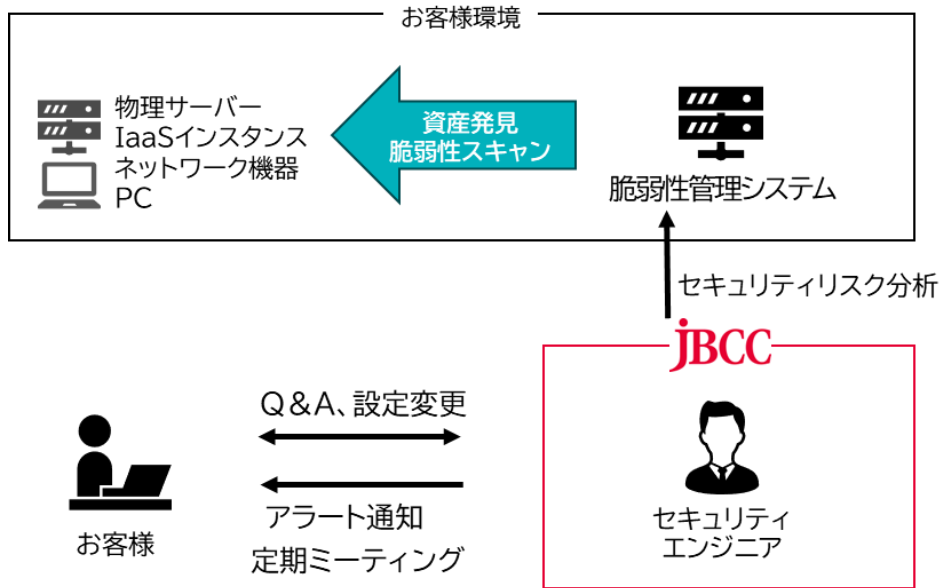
お客様環境

物理サーバー
IaaSインスタンス
ネットワーク機器
PC

資産発見
脆弱性スキャン

脆弱性管理システム

セキュリティリスク分析

JBCC

Q＆A、設定変更

アラート通知
定期ミーティング

お客様

セキュリティ
エンジニア